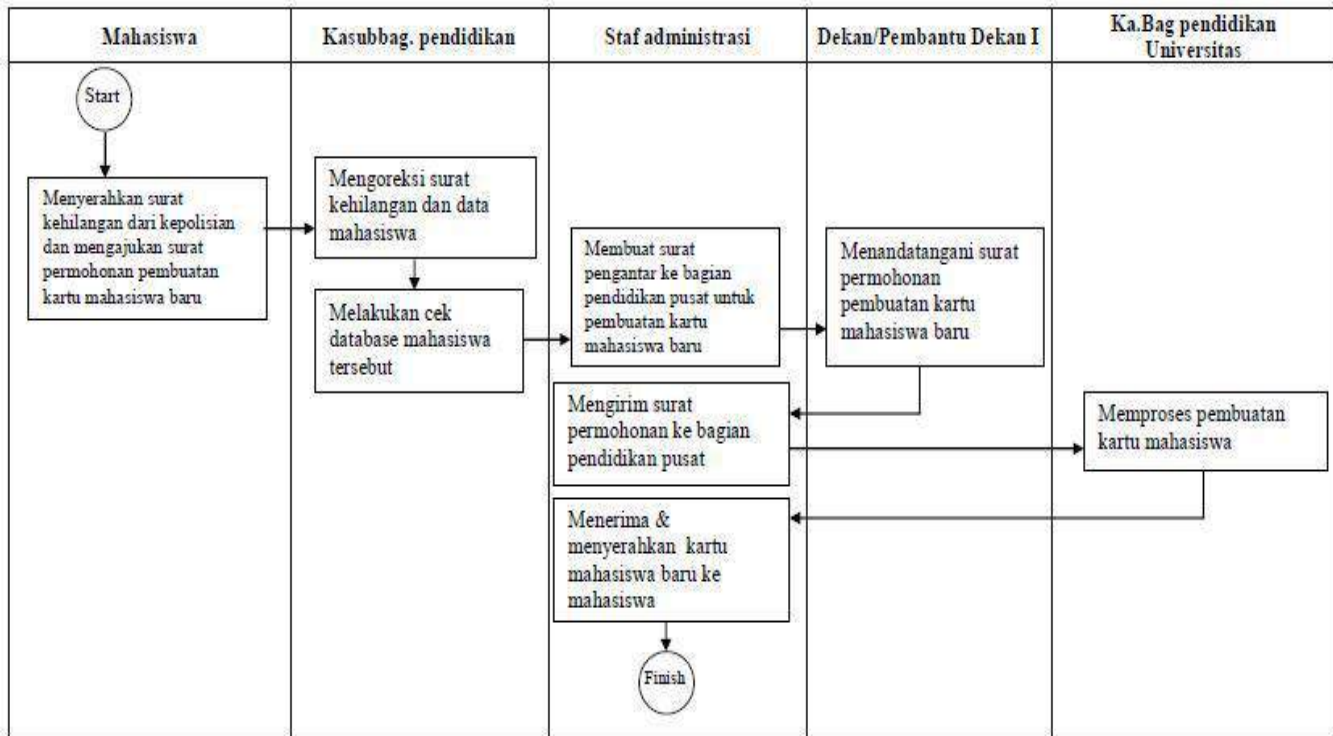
| Mahasiswa | Kasubbag. pendidikan | Staf administrasi | Dekan/Pembantu Dekan I | Ka.Bag pendidikan Universitas |
|---|---|---|---|---|

Start

Menyerahkan surat kehilangan dari kepolisian dan mengajukan surat permohonan pembuatan kartu mahasiswa baru

Mengoreksi surat kehilangan dan data mahasiswa

Melakukan cek database mahasiswa tersebut

Membuat surat pengantar ke bagian pendidikan pusat untuk pembuatan kartu mahasiswa baru

Menandatangani surat permohonan pembuatan kartu mahasiswa baru

Mengirim surat permohonan ke bagian pendidikan pusat

Memproses pembuatan kartu mahasiswa

Menerima & menyerahkan kartu mahasiswa baru ke mahasiswa

Finish